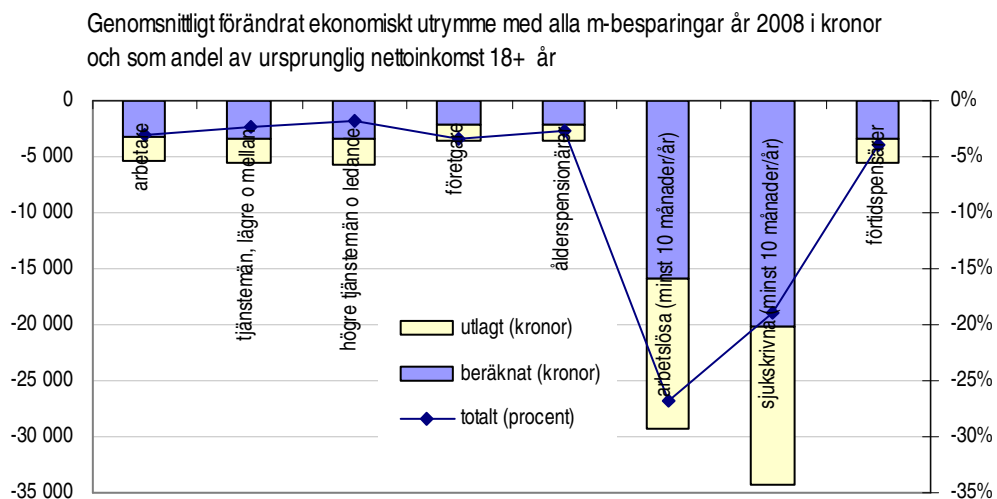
Genomsnittligt förändrat ekonomiskt utrymme med alla m-besparingar år 2008 i kronor och som andel av ursprunglig nettoinkomst 18+ år

0
-5 000
-10 000
-15 000
-20 000
-25 000
-30 000
-35 000

0%
-5%
-10%
-15%
-20%
-25%
-30%
-35%

arbetare
tjänstemän, lägre o mellan
högre tjänstemän o ledande
företagare
ålderspensionärer
arbetslösa (minst 10 månader/år)
sjukskrivna (minst 10 månader/år)
förtidspensioner

utlagt (kronor)
beräknat (kronor)
totalt (procent)